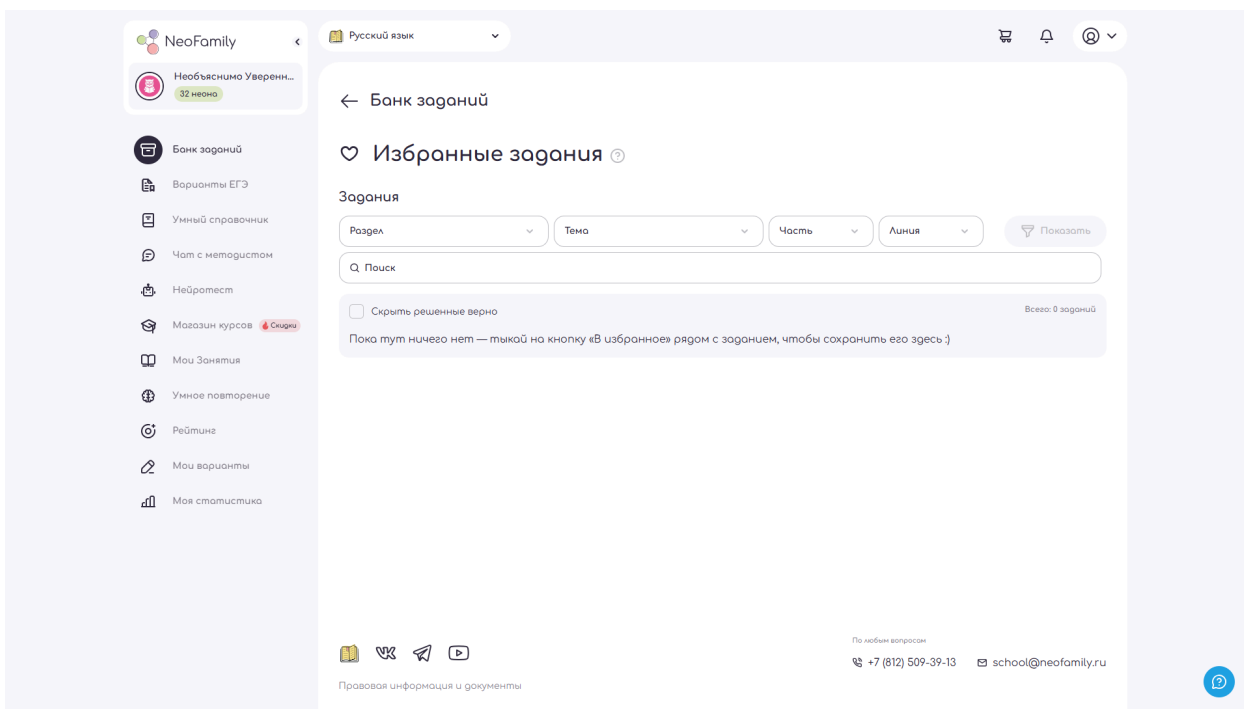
NeoFamily

Необъяснимо Уверенн...
32 неона

Банк заданий
Варианты ЕГЭ
Умный справочник
Чат с методистом
Нейротест
Магазин курсов Скидки
Мои Занятия
Умное повторение
Рейтинг
Мои варианты
Моя статистика

Русский язык

← Банк заданий

Избранные задания

Задания

Раздел
Тема
Часть
Линия
Показать

Поиск

Скрыть решенные верно
Всего: 0 заданий

Пока тут ничего нет — тыкай на кнопку «В избранное» рядом с заданием, чтобы сохранить его здесь :)

По любым вопросам
+7 (812) 509-39-13
school@neofamily.ru

Правовая информация и документы